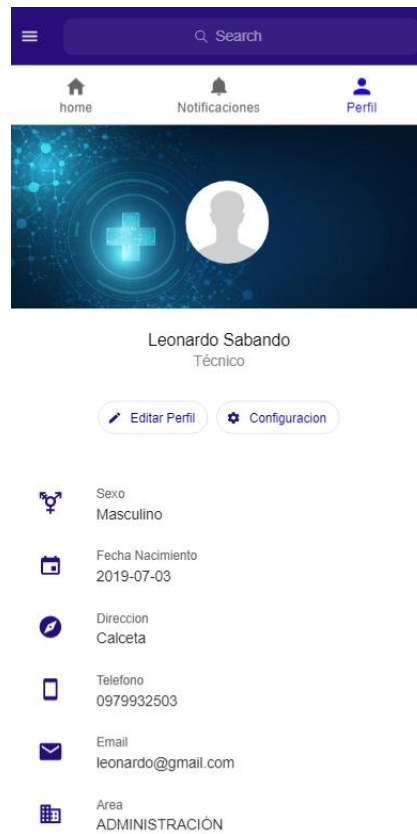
Search

home
Notificaciones
Perfil

Leonardo Sabando
Técnico

Editar Perfil
Configuracion

Sexo
Masculino

Fecha Nacimiento
2019-07-03

Direccion
Calceta

Telefono
0979932503

Email
leonardo@gmail.com

Area
ADMINISTRACIÓN